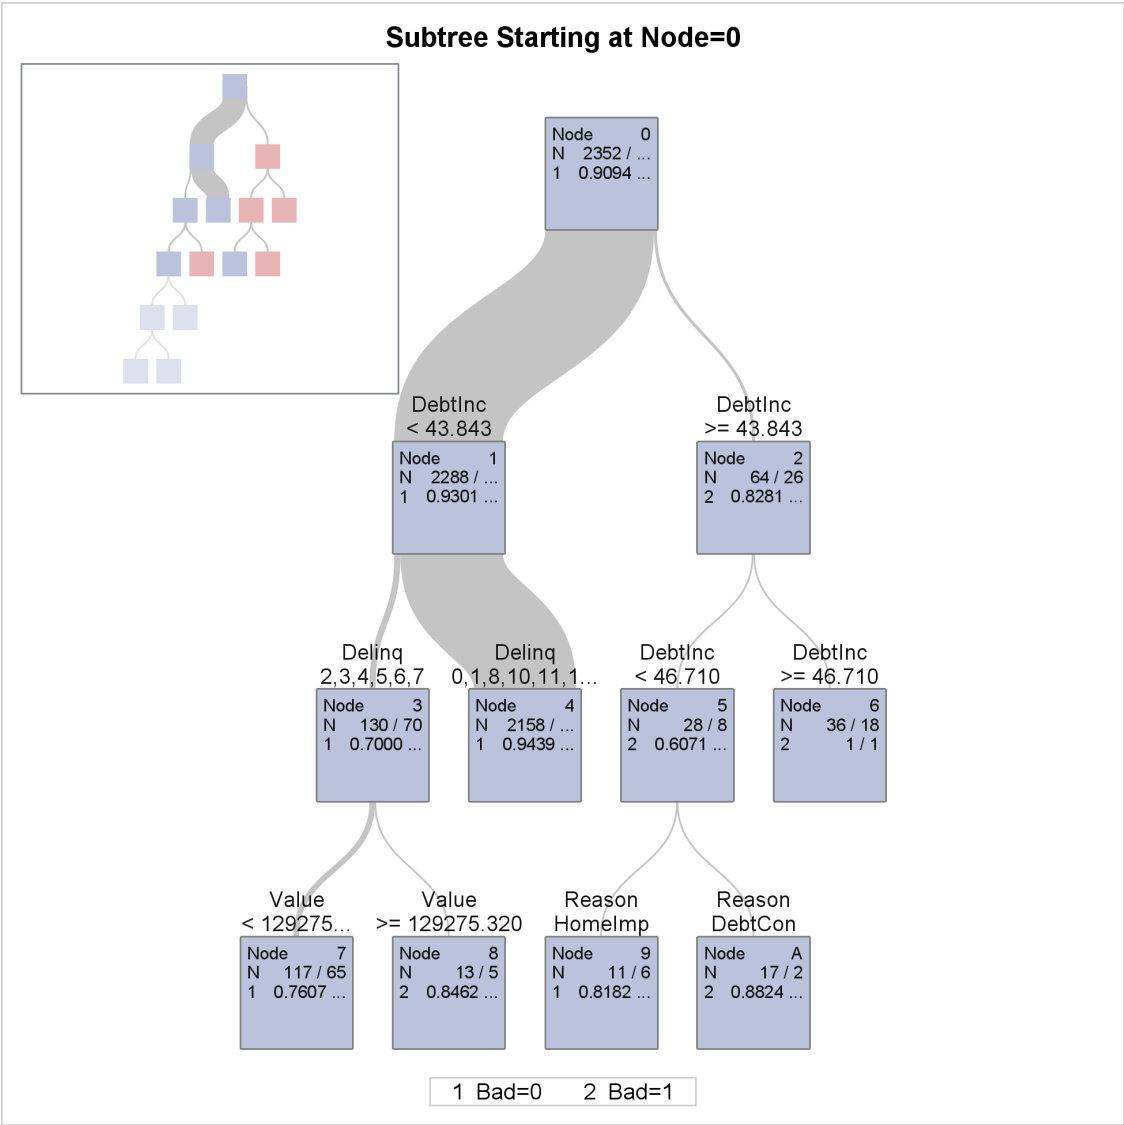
Subtree Starting at Node=0

Node 0
N 2352 / ...
1 0.9094 ...

DebtInc
< 43.843

Node 1
N 2288 / ...
1 0.9301 ...

DebtInc
>= 43.843

Node 2
N 64 / 26
2 0.8281 ...

Delinq
2,3,4,5,6,7

Node 3
N 130 / 70
1 0.7000 ...

Delinq
0,1,8,10,11,1...

Node 4
N 2158 / ...
1 0.9439 ...

DebtInc
< 46.710

Node 5
N 28 / 8
2 0.6071 ...

DebtInc
>= 46.710

Node 6
N 36 / 18
2 1 / 1

Value
< 129275...

Node 7
N 117 / 65
1 0.7607 ...

Value
>= 129275.320

Node 8
N 13 / 5
2 0.8462 ...

Reason
HomeImp

Node 9
N 11 / 6
1 0.8182 ...

Reason
DebtCon

Node A
N 17 / 2
2 0.8824 ...

1 Bad=0 2 Bad=1